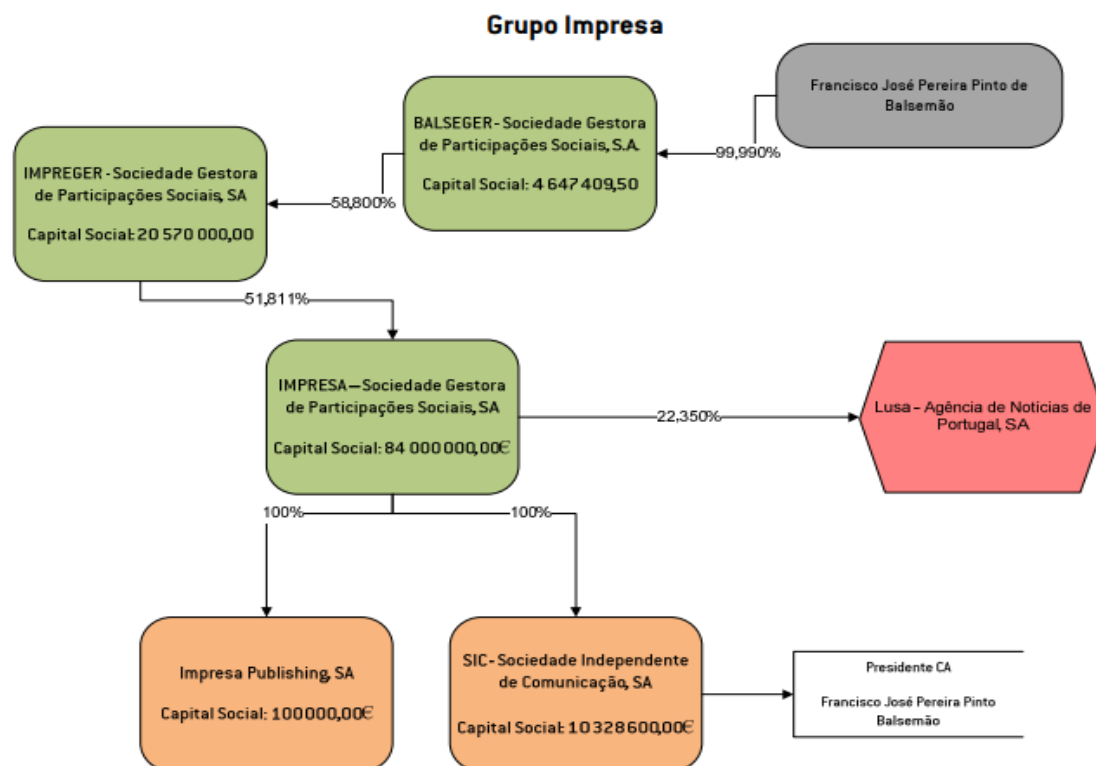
Grupo Impresa

Francisco José Pereira Pinto de Balsemão

99,990%

BALSEGER - Sociedade Gestora de Participações Sociais, S.A.

Capital Social: 4 647 409,50

58,800%

IMPREGER - Sociedade Gestora de Participações Sociais, SA

Capital Social: 20 570 000,00

51,811%

IMPRESA – Sociedade Gestora de Participações Sociais, SA

Capital Social: 84 000 000,00€

22,350%

Lusa – Agência de Noticias de Portugal, SA

100%

100%

Impresa Publishing, SA

Capital Social: 100000,00€

SIC - Sociedade Independente de Comunicação, SA

Capital Social: 10 328 600,00€

Presidente CA

Francisco José Pereira Pinto Balsemão